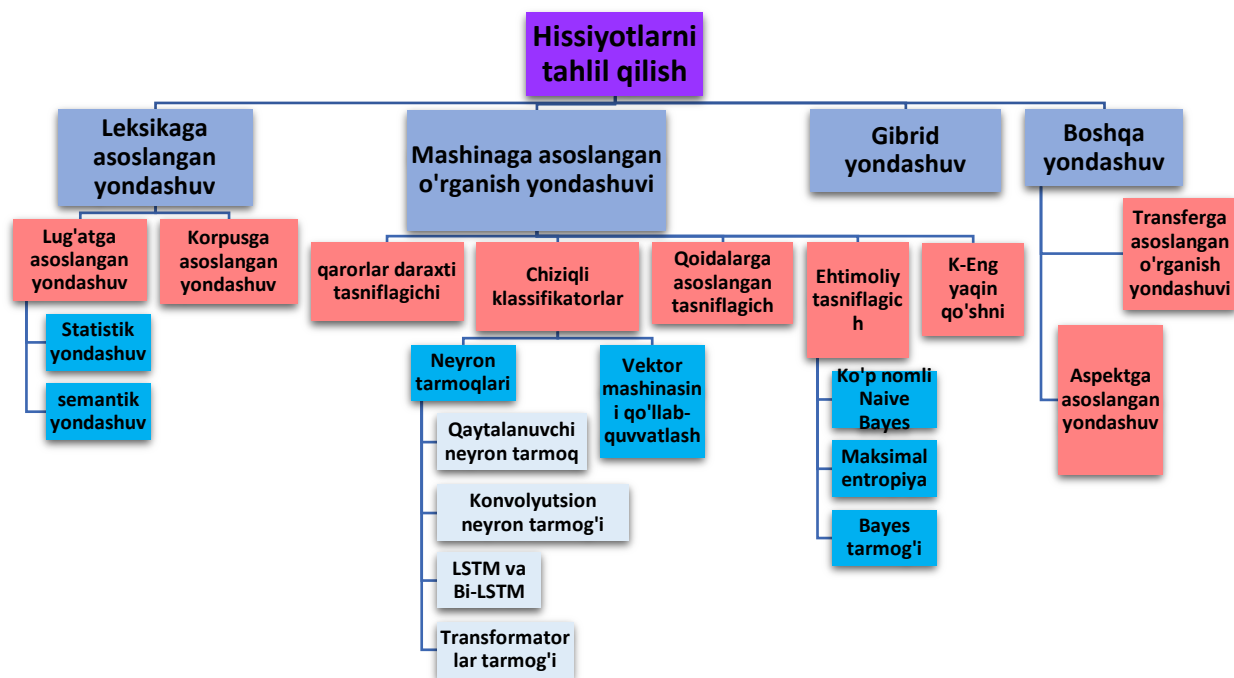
Hissiyotlarni tahlil qilish

Leksikaga asoslangan yondashuv

Lug'atga asoslangan yondashuv

Statistik yondashuv

semantik yondashuv

Korpusga asoslangan yondashuv

Mashinaga asoslangan o'rganish yondashuvi

qarorlar daraxti tasniflagichi

Chiziqli klassifikatorlar

Neyron tarmoqlari

Qaytalanuvchi neyron tarmoq

Konvolyutsion neyron tarmog'i

LSTM va Bi-LSTM

Transformatorlar tarmog'i

Vektor mashinasini qo'llab-quvvatlash

Qoidalarga asoslangan tasniflagich

Ehtimoliy tasniflagich

Ko'p nomli Naive Bayes

Maksimal entropiya

Bayes tarmog'i

K-Eng yaqin qo'shni

Gibrid yondashuv

Boshqa yondashuv

Transferga asoslangan o'rganish yondashuvi

Aspektga asoslangan yondashuv